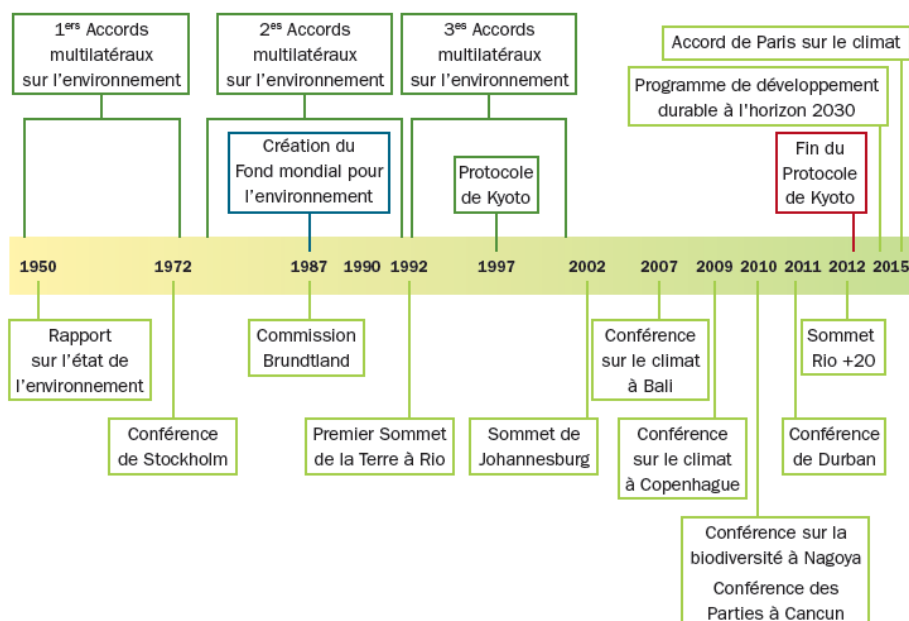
1$^{ers}$ Accords multilatéraux sur l'environnement

2$^{es}$ Accords multilatéraux sur l'environnement

3$^{es}$ Accords multilatéraux sur l'environnement

Accord de Paris sur le climat

Programme de développement durable à l'horizon 2030

Création du Fond mondial pour l'environnement

Protocole de Kyoto

Fin du Protocole de Kyoto

1950 1972 1987 1990 1992 1997 2002 2007 2009 2010 2011 2012 2015

Rapport sur l'état de l'environnement

Commission Brundtland

Conférence sur le climat à Bali

Sommet Rio +20

Conférence de Stockholm

Premier Sommet de la Terre à Rio

Sommet de Johannesburg

Conférence sur le climat à Copenhague

Conférence de Durban

Conférence sur la biodiversité à Nagoya

Conférence des Parties à Cancun